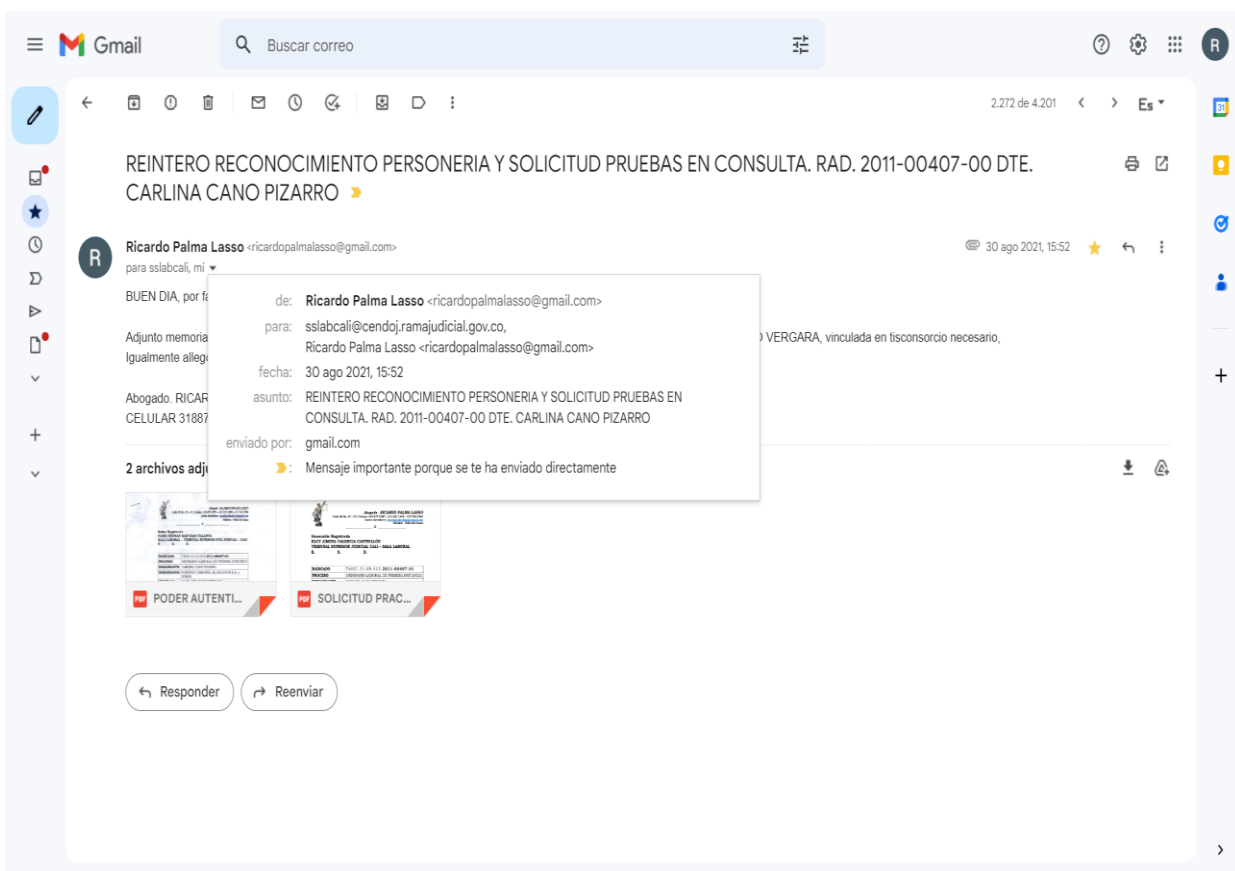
Gmail

Buscar correo

2.272 de 4.201

Es

REINTERO RECONOCIMIENTO PERSONERIA Y SOLICITUD PRUEBAS EN CONSULTA. RAD. 2011-00407-00 DTE. CARLINA CANO PIZARRO

Ricardo Palma Lasso <ricardopalmalasso@gmail.com>

para sslabcali, mi

30 ago 2021, 15:52

BUEN DIA, por fa

Adjunto memoria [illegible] VERGARA, vinculada en tisconsorcio necesario,

Igualmente alleg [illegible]

Abogado. RICAR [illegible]

CELULAR 31887 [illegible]

de: Ricardo Palma Lasso <ricardopalmalasso@gmail.com>

para: sslabcali@cendoj.ramajudicial.gov.co, Ricardo Palma Lasso <ricardopalmalasso@gmail.com>

fecha: 30 ago 2021, 15:52

asunto: REINTERO RECONOCIMIENTO PERSONERIA Y SOLICITUD PRUEBAS EN CONSULTA. RAD. 2011-00407-00 DTE. CARLINA CANO PIZARRO

enviado por: gmail.com

Mensaje importante porque se te ha enviado directamente

2 archivos adj

PODER AUTENTI...

SOLICITUD PRAC...

Responder

Reenviar